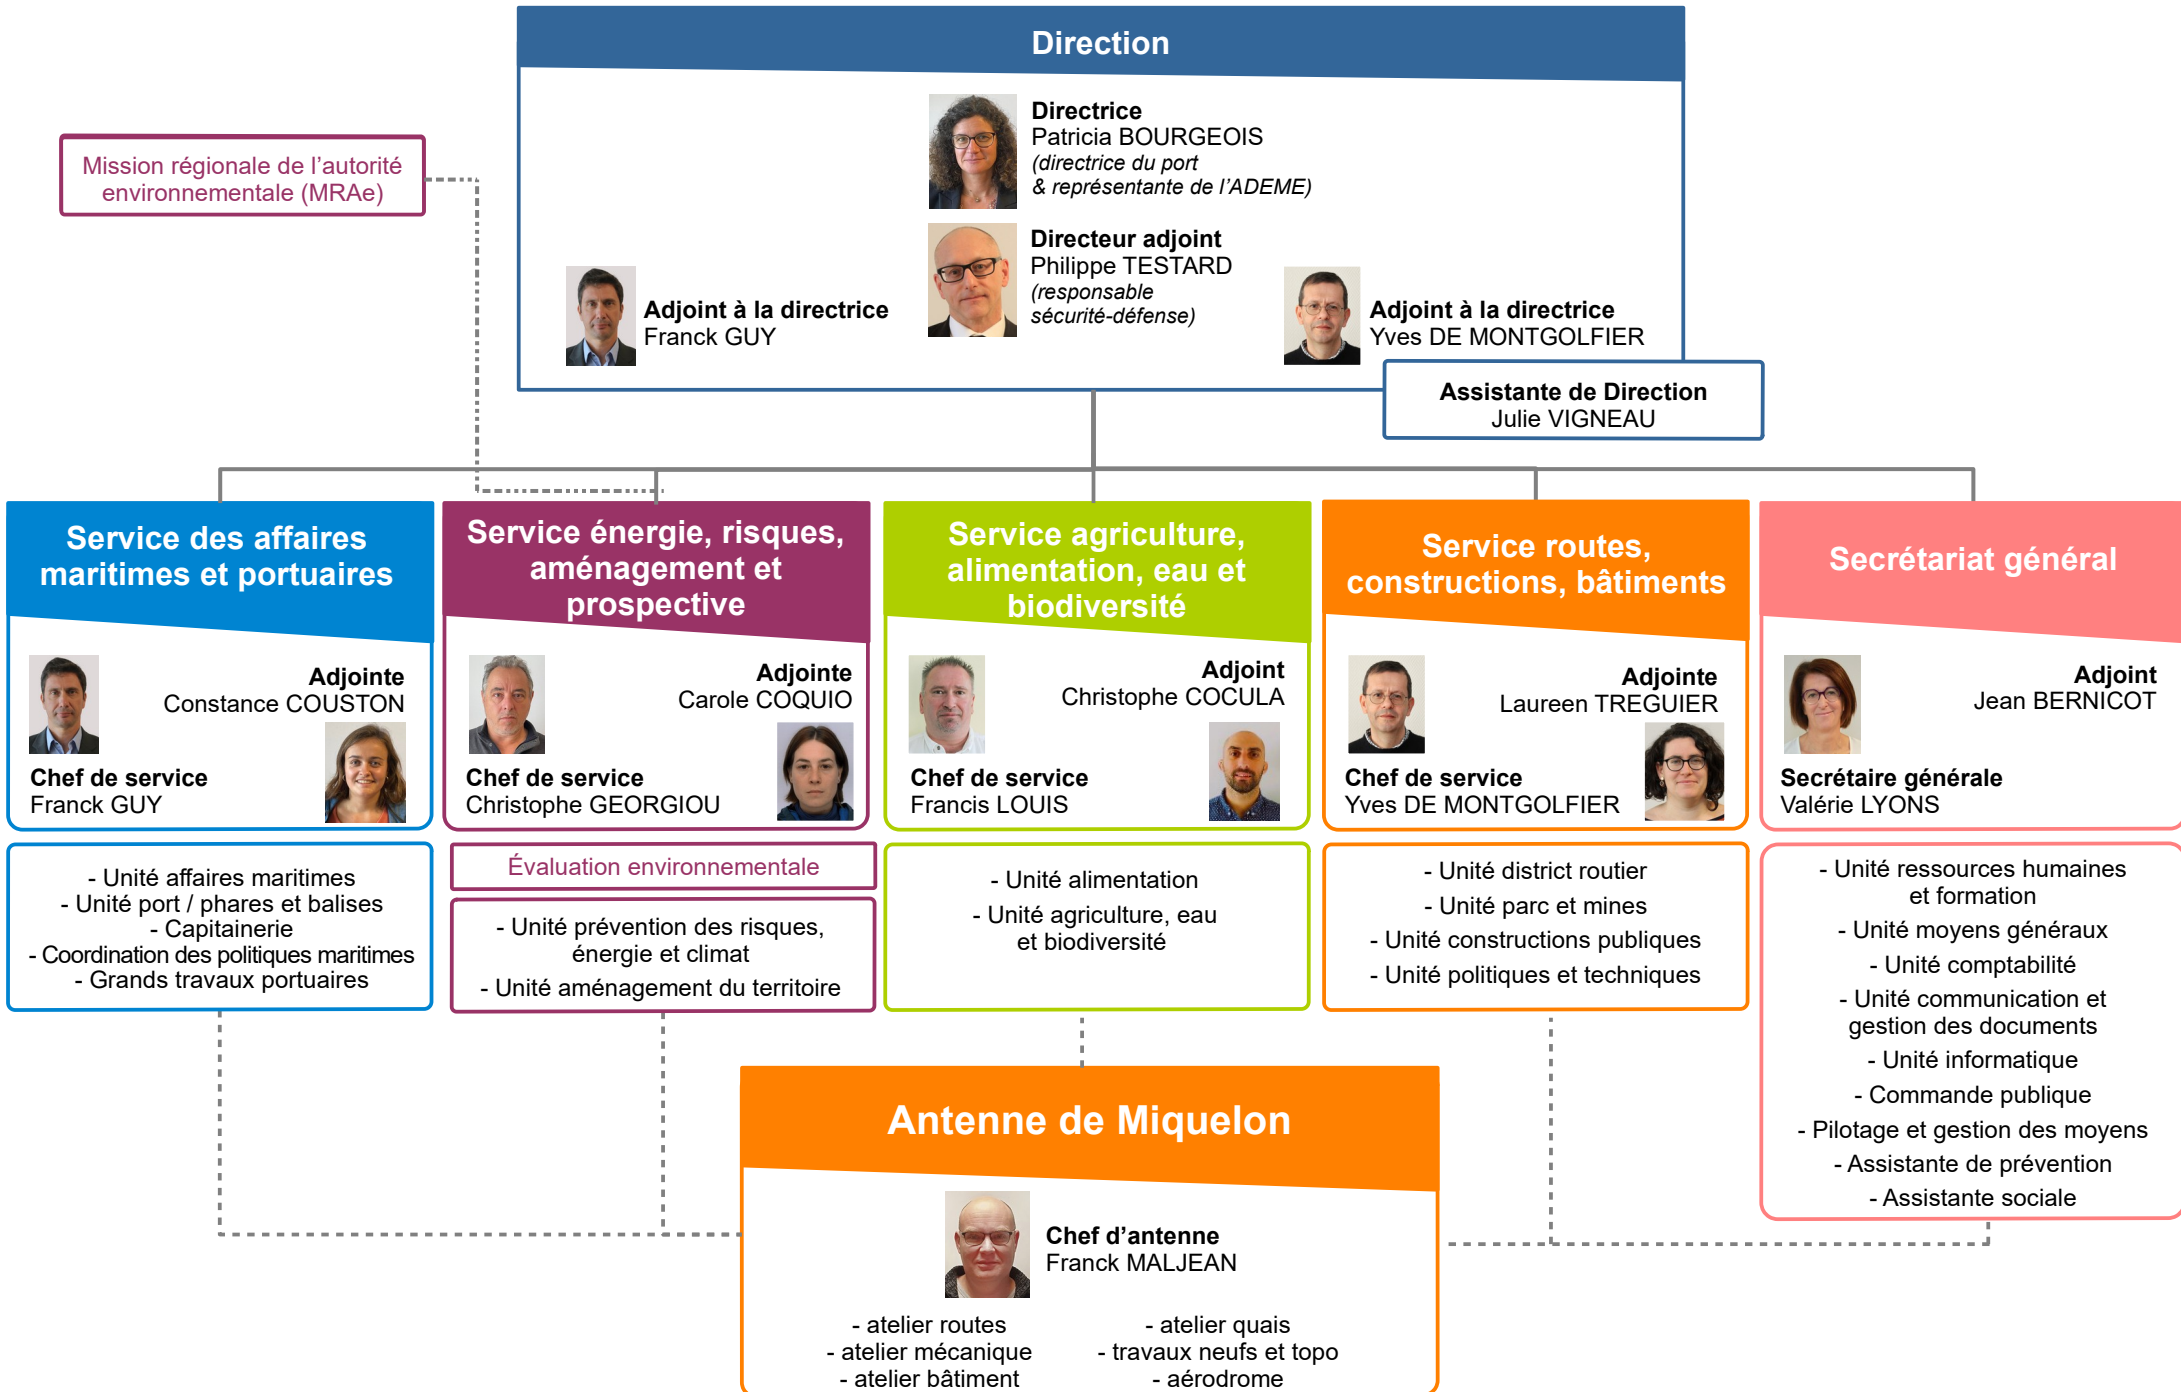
Direction

Mission régionale de l'autorité environnementale (MRAe)

Directrice
Patricia BOURGEOIS
(directrice du port & représentante de l'ADEME)

Directeur adjoint
Philippe TESTARD
(responsable sécurité-défense)

Adjoint à la directrice
Franck GUY

Adjoint à la directrice
Yves DE MONTGOLFIER

Assistante de Direction
Julie VIGNEAU

Service des affaires maritimes et portuaires

Adjointe
Constance COUSTON

Chef de service
Franck GUY

- Unité affaires maritimes
- Unité port / phares et balises
- Capitainerie
- Coordination des politiques maritimes
- Grands travaux portuaires

Service énergie, risques, aménagement et prospective

Adjointe
Carole COQUIO

Chef de service
Christophe GEORGIOU

Évaluation environnementale

- Unité prévention des risques, énergie et climat
- Unité aménagement du territoire

Service agriculture, alimentation, eau et biodiversité

Adjoint
Christophe COCULA

Chef de service
Francis LOUIS

- Unité alimentation
- Unité agriculture, eau et biodiversité

Service routes, constructions, bâtiments

Adjointe
Laureen TREGUIER

Chef de service
Yves DE MONTGOLFIER

- Unité district routier
- Unité parc et mines
- Unité constructions publiques
- Unité politiques et techniques

Secrétariat général

Adjoint
Jean BERNICOT

Secrétaire générale
Valérie LYONS

- Unité ressources humaines et formation
- Unité moyens généraux
- Unité comptabilité
- Unité communication et gestion des documents
- Unité informatique
- Commande publique
- Pilotage et gestion des moyens
- Assistante de prévention
- Assistante sociale

Antenne de Miquelon

Chef d'antenne
Franck MALJEAN

- atelier routes
- atelier mécanique
- atelier bâtiment

- atelier quais
- travaux neufs et topo
- aérodrome